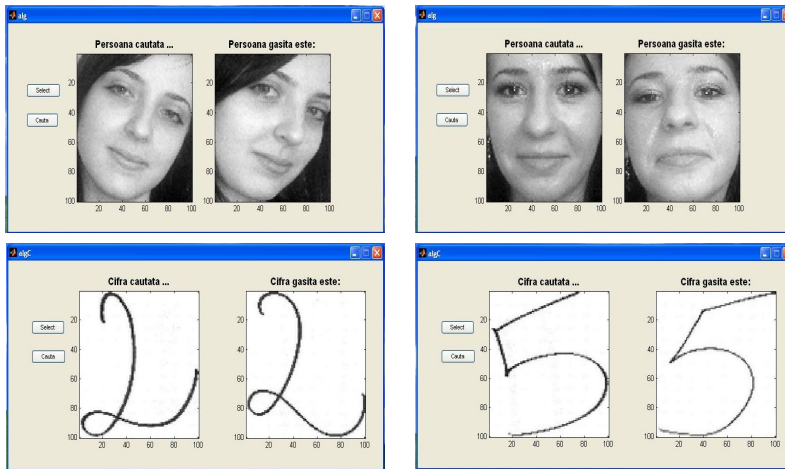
alg

Select

Cauta

Persoana cautata ...

20
40
60
80
100
20 40 60 80 100

Persoana gasita este:

20
40
60
80
100
20 40 60 80 100

alg

Select

Cauta

Persoana cautata ...

20
40
60
80
100
20 40 60 80 100

Persoana gasita este:

20
40
60
80
100
20 40 60 80 100

algC

Select

Cauta

Cifra cautata ...

20
40
60
80
100
20 40 60 80 100

Cifra gasita este:

20
40
60
80
100
20 40 60 80 100

algC

Select

Cauta

Cifra cautata ...

20
40
60
80
100
20 40 60 80 100

Cifra gasita este:

20
40
60
80
100
20 40 60 80 100